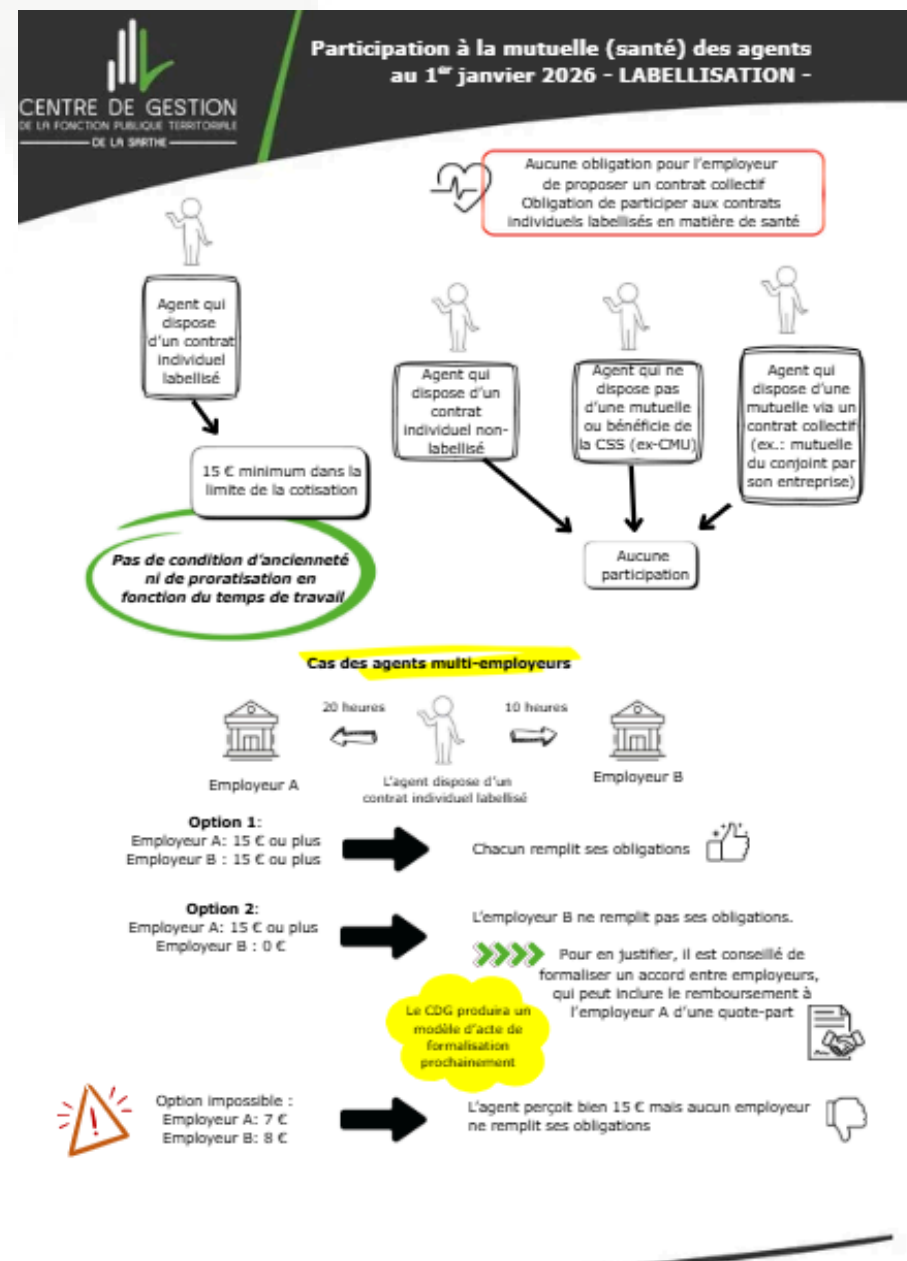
CENTRE DE GESTION
DE LA FONCTION PUBLIQUE TERRITORIALE
DE LA SARTHE

Participation à la mutuelle (santé) des agents au 1$^{er}$ janvier 2026 - LABELLISATION -

Aucune obligation pour l'employeur de proposer un contrat collectif
Obligation de participer aux contrats individuels labellisés en matière de santé

Agent qui dispose d'un contrat individuel labellisé

15 € minimum dans la limite de la cotisation

Pas de condition d'ancienneté ni de proratisation en fonction du temps de travail

Agent qui dispose d'un contrat individuel non-labellisé

Agent qui ne dispose pas d'une mutuelle ou bénéficie de la CSS (ex-CMU)

Agent qui dispose d'une mutuelle via un contrat collectif (ex.: mutuelle du conjoint par son entreprise)

Aucune participation

Cas des agents multi-employeurs

20 heures

10 heures

Employeur A

L'agent dispose d'un contrat individuel labellisé

Employeur B

Option 1:
Employeur A: 15 € ou plus
Employeur B : 15 € ou plus

Chacun remplit ses obligations

Option 2:
Employeur A: 15 € ou plus
Employeur B : 0 €

L'employeur B ne remplit pas ses obligations.

Pour en justifier, il est conseillé de formaliser un accord entre employeurs, qui peut inclure le remboursement à l'employeur A d'une quote-part

Le CDG produira un modèle d'acte de formalisation prochainement

Option impossible :
Employeur A: 7 €
Employeur B: 8 €

L'agent perçoit bien 15 € mais aucun employeur ne remplit ses obligations